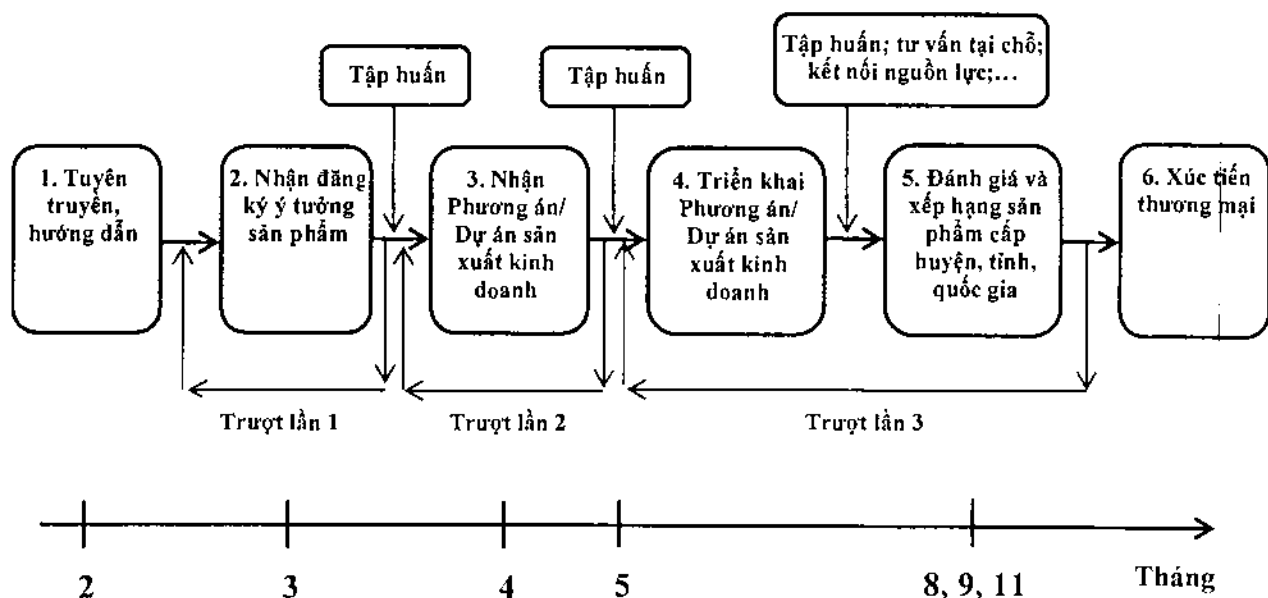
Tập huấn

Tập huấn

Tập huấn; tư vấn tại chỗ; kết nối nguồn lực;...

1. Tuyên truyền, hướng dẫn

2. Nhận đăng ký ý tưởng sản phẩm

3. Nhận Phương án/ Dự án sản xuất kinh doanh

4. Triển khai Phương án/ Dự án sản xuất kinh doanh

5. Đánh giá và xếp hạng sản phẩm cấp huyện, tỉnh, quốc gia

6. Xúc tiến thương mại

Trượt lần 1

Trượt lần 2

Trượt lần 3

2

3

4

5

8, 9, 11

Tháng